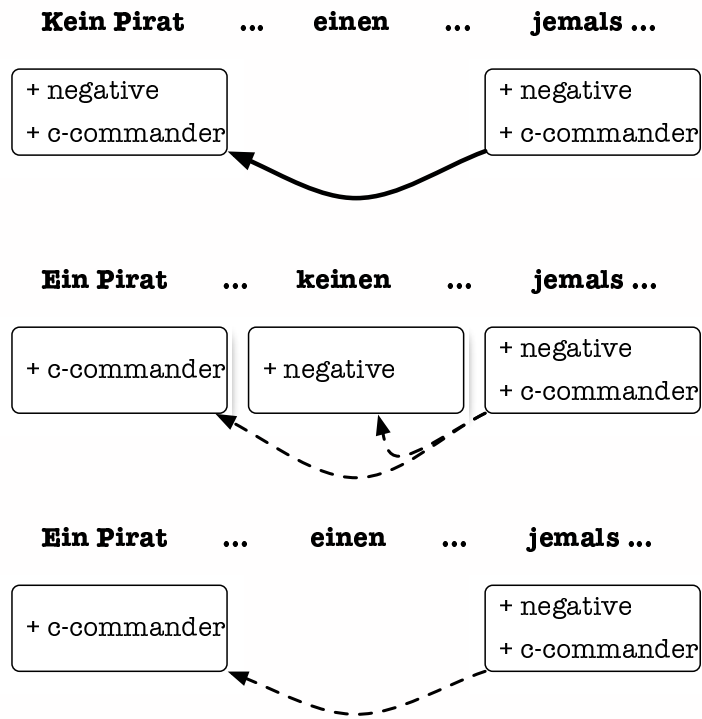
Kein Pirat ... einen ... jemals ...

+ negative
+ c-commander

+ negative
+ c-commander

Ein Pirat ... keinen ... jemals ...

+ c-commander

+ negative

+ negative
+ c-commander

Ein Pirat ... einen ... jemals ...

+ c-commander

+ negative
+ c-commander